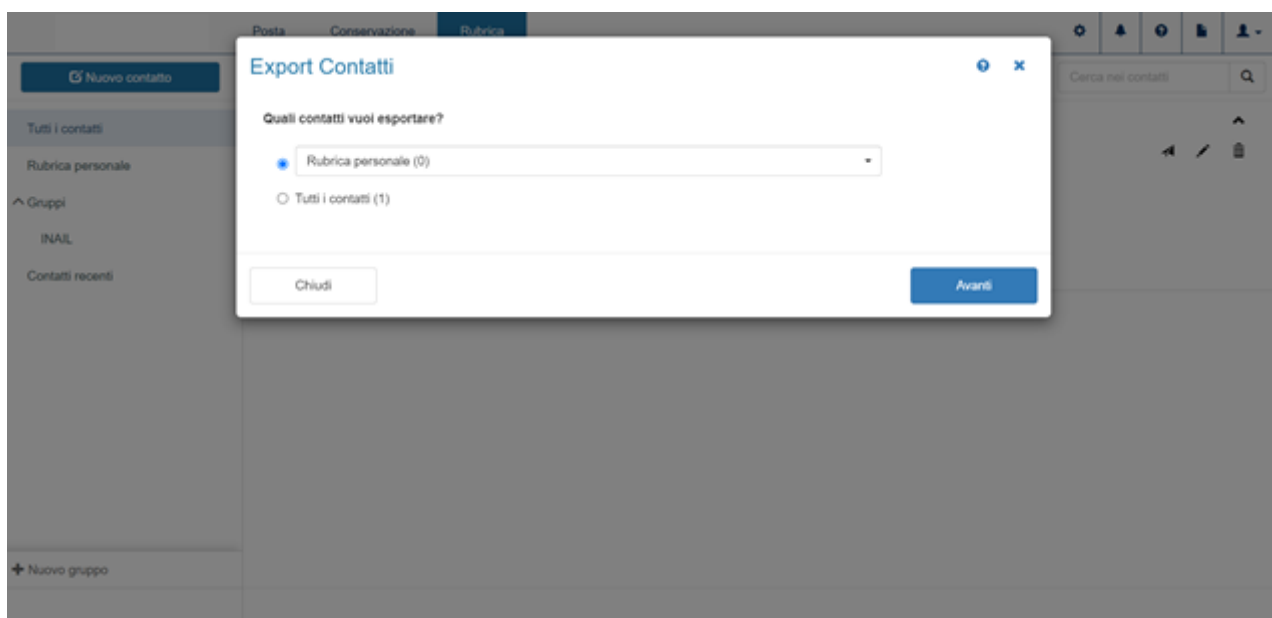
Posta Conservazione Rubrica

Nuovo contatto

Tutti i contatti

Rubrica personale

Gruppi

INAIL

Contatti recenti

Nuovo gruppo

Cerca nei contatti

Export Contatti

Quali contatti vuoi esportare?

Rubrica personale (0)

Tutti i contatti (1)

Chiudi

Avanti